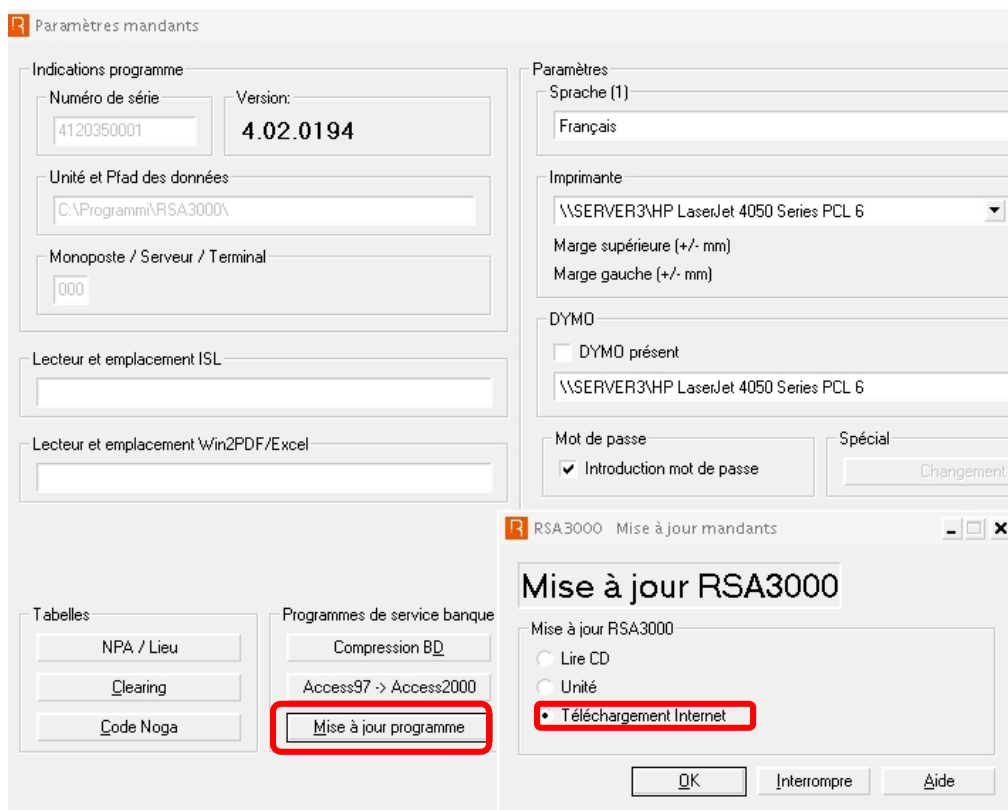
Paramètres mandants

Indications programme
Numéro de série
4120350001
Version:
4.02.0194
Unité et Pfad des données
C:\Programmi\RSA3000\
Monoposte / Serveur / Terminal
000

Lecteur et emplacement ISL

Lecteur et emplacement Win2PDF/Excel

Paramètres
Sprache (1)
Français
Imprimante
\\SERVER3\HP LaserJet 4050 Series PCL 6
Marge supérieure (+/- mm)
Marge gauche (+/- mm)
DYMO
DYMO présent
\\SERVER3\HP LaserJet 4050 Series PCL 6
Mot de passe
Introduction mot de passe
Spécial
Changement

Tabelles
NPA / Lieu
Clearing
Code Noga

Programmes de service banque
Compression BD
Access97 -> Access2000
Mise à jour programme

RSA3000 Mise à jour mandants
Mise à jour RSA3000
Mise à jour RSA3000
Lire CD
Unité
Téléchargement Internet
OK
Interrompre
Aide